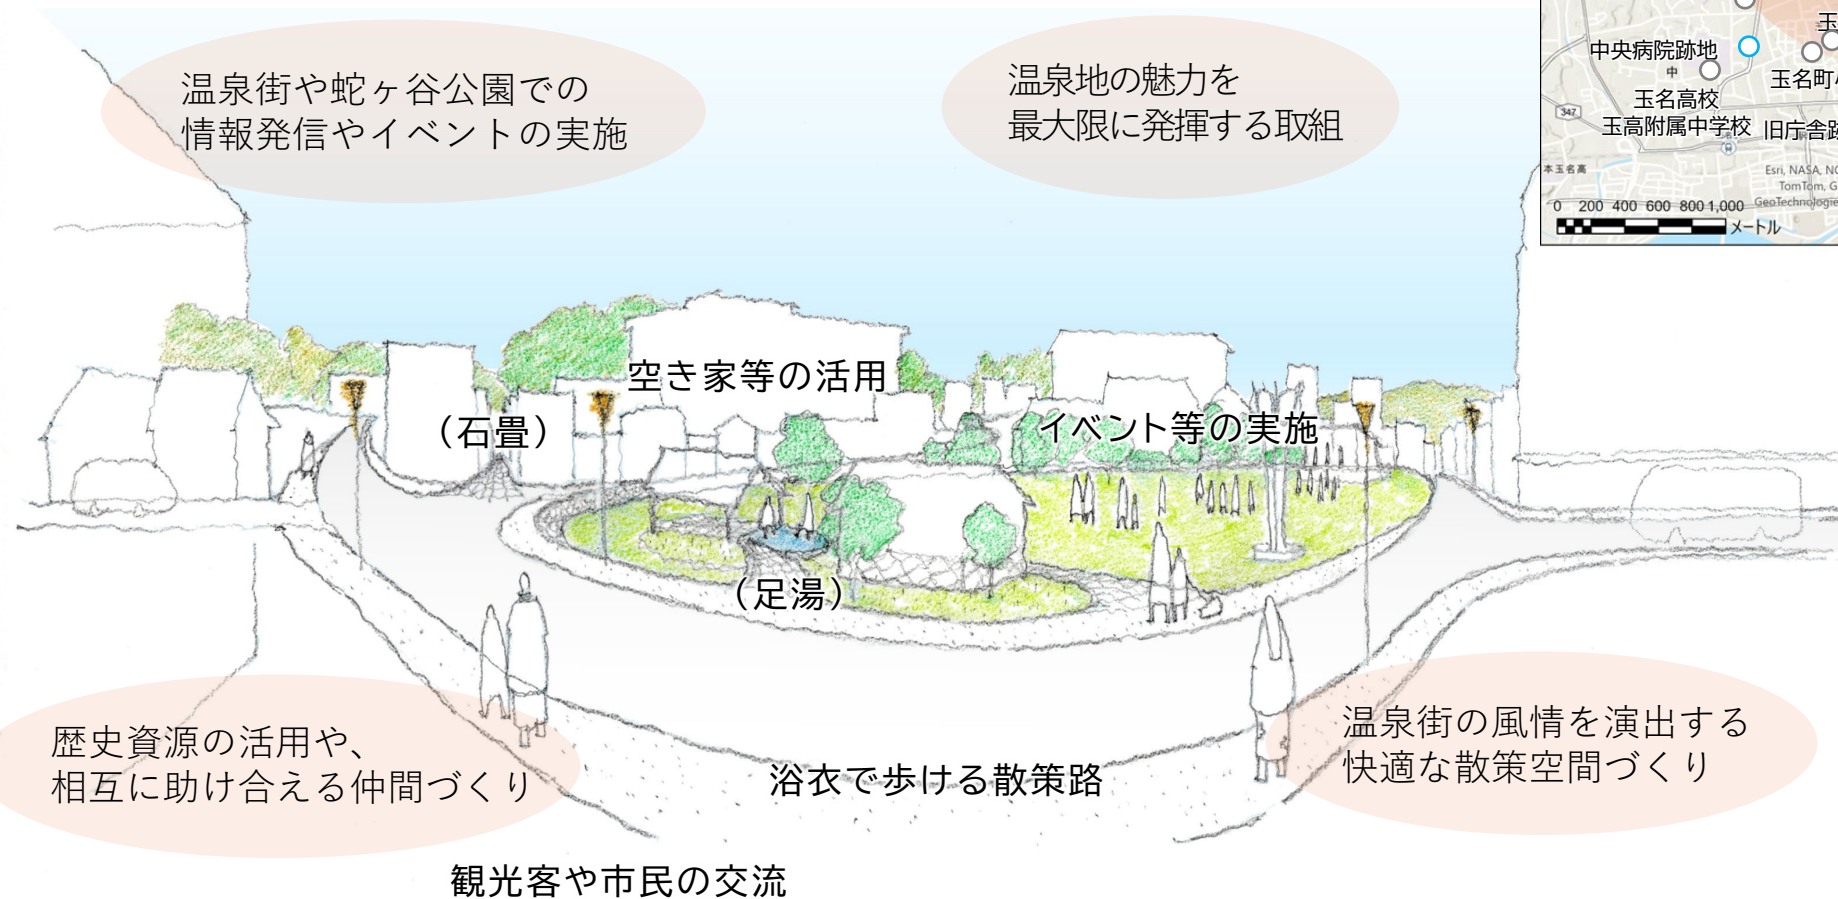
温泉街や蛇ヶ谷公園での
情報発信やイベントの実施

温泉地の魅力を
最大限に発揮する取組

中央病院跡地
玉名高校
玉高附属中学校
玉名町
旧庁舎
本玉名
Esri, NASA, NG
TomTom, G
GeoTechnologie
0 200 400 600 800 1,000 メートル

空き家等の活用

（石畳）

イベント等の実施

（足湯）

歴史資源の活用や、
相互に助け合える仲間づくり

浴衣で歩ける散策路

温泉街の風情を演出する
快適な散策空間づくり

観光客や市民の交流